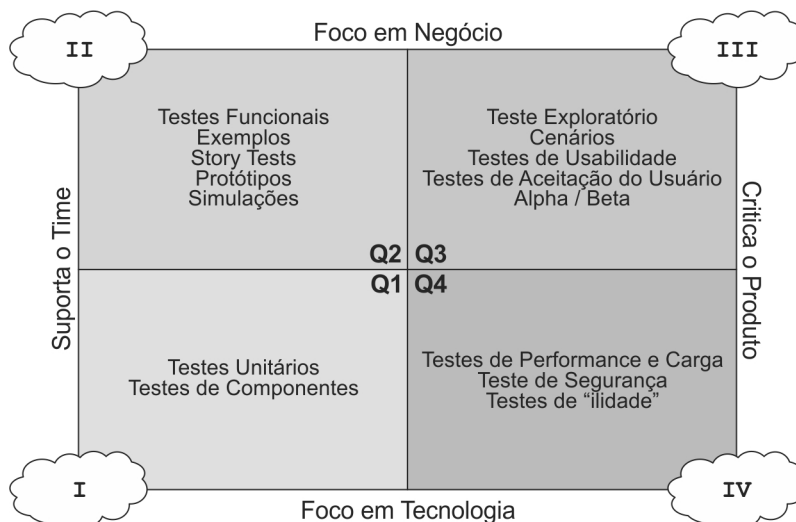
Foco em Negócio

II

III

Testes Funcionais
Exemplos
Story Tests
Protótipos
Simulações

Teste Exploratório
Cenários
Testes de Usabilidade
Testes de Aceitação do Usuário
Alpha / Beta

Suporta o Time

Crítica o Produto

Q2 Q3
Q1 Q4

Testes Unitários
Testes de Componentes

Testes de Performance e Carga
Teste de Segurança
Testes de "ilidade"

I

IV

Foco em Tecnologia